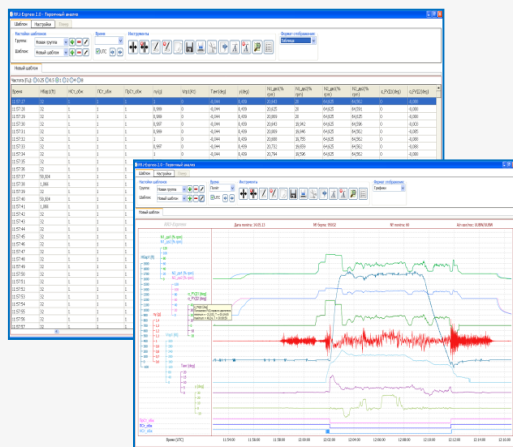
TEU Explorer 1.0 - Первичный анализ

Шаблоны Настройки Помощь

Настройка шаблона
Группа Новая группа
Шаблон Новый шаблон

Время

Инструменты

Формат отображения
Таблица

Новый шаблон

| Время | nHp(1/8) | NCr_обн | NCr_обн | Nr(?)_обн | n(g) | Vz(V/s) | Tвх(deg) | y(deg) | NG_дв1(%) | NG_дв2(%) | NG_дв3(%) | NG_дв4(%) | c_PYZ(deg) | c_PYZ(deg) |
|---|---|---|---|---|---|---|---|---|---|---|---|---|---|---|
| 11:57:21 | 32 | 1 | 1 | 1 | 0,999 | 0 | -0,044 | 0,459 | 20,863 | 20 | 84,025 | 84,951 | 0 | -0,005 |
| 11:57:22 | 32 | 1 | 1 | 1 | 0,999 | 0 | -0,044 | 0,459 | 20,863 | 20 | 84,025 | 84,951 | 0 | -0,005 |
| 11:57:23 | 32 | 1 | 1 | 1 | 0,997 | 0 | -0,044 | 0,459 | 20,863 | 20 | 84,025 | 84,951 | 0 | -0,005 |
| 11:57:24 | 32 | 1 | 1 | 1 | 0,999 | 0 | -0,044 | 0,459 | 20,863 | 20,646 | 84,025 | 84,951 | 0 | -0,005 |
| 11:57:25 | 32 | 1 | 1 | 1 | 0,999 | 0 | -0,044 | 0,459 | 20,999 | 20,759 | 84,025 | 84,951 | 0 | -0,005 |
| 11:57:26 | 32 | 1 | 1 | 1 | 0,997 | 0 | -0,044 | 0,459 | 20,714 | 20,647 | 84,025 | 84,951 | 0 | -0,005 |
| 11:57:27 | 32 | 1 | 1 | 1 | 0 | 0 | -0,044 | 0,459 | 20,794 | 20,506 | 84,025 | 84,951 | 0 | -0,005 |
| 11:57:28 | 32 | | | | | | | | | | | | | |
| 11:57:29 | 32 | | | | | | | | | | | | | |
| 11:57:30 | 32 | | | | | | | | | | | | | |
| 11:57:31 | 32 | | | | | | | | | | | | | |
| 11:57:32 | 32 | | | | | | | | | | | | | |
| 11:57:33 | 32 | | | | | | | | | | | | | |
| 11:57:34 | 32 | | | | | | | | | | | | | |
| 11:57:35 | 32 | | | | | | | | | | | | | |
| 11:57:36 | 32 | | | | | | | | | | | | | |
| 11:57:37 | 58,004 | | | | | | | | | | | | | |
| 11:57:38 | 1,066 | | | | | | | | | | | | | |
| 11:57:39 | 32 | | | | | | | | | | | | | |
| 11:57:40 | 58,004 | | | | | | | | | | | | | |
| 11:57:41 | 1,066 | | | | | | | | | | | | | |

TEU Explorer 1.0 - Первичный анализ

Шаблоны Настройки Помощь

Настройка шаблона
Группа Новая группа
Шаблон Новый шаблон

Время
Время Лунок

Инструменты

Формат отображения
Графики

Новый шаблон

Время (UTC)